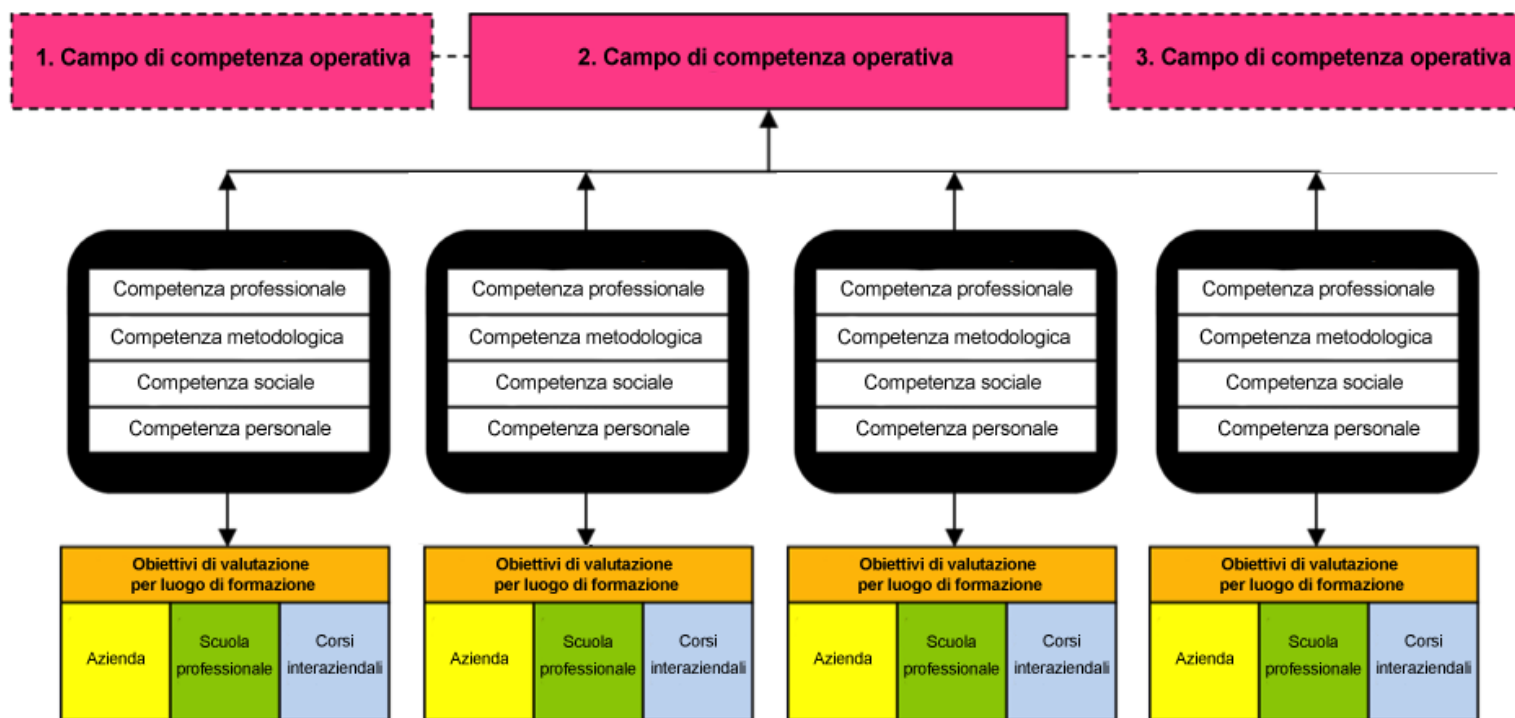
1. Campo di competenza operativa

2. Campo di competenza operativa

3. Campo di competenza operativa

Competenza professionale
Competenza metodologica
Competenza sociale
Competenza personale

Competenza professionale
Competenza metodologica
Competenza sociale
Competenza personale

Competenza professionale
Competenza metodologica
Competenza sociale
Competenza personale

Competenza professionale
Competenza metodologica
Competenza sociale
Competenza personale

| Obiettivi di valutazione per luogo di formazione | | |
|---|---|---|
| Azienda | Scuola professionale | Corsi interaziendali |

| Obiettivi di valutazione per luogo di formazione | | |
|---|---|---|
| Azienda | Scuola professionale | Corsi interaziendali |

| Obiettivi di valutazione per luogo di formazione | | |
|---|---|---|
| Azienda | Scuola professionale | Corsi interaziendali |

| Obiettivi di valutazione per luogo di formazione | | |
|---|---|---|
| Azienda | Scuola professionale | Corsi interaziendali |